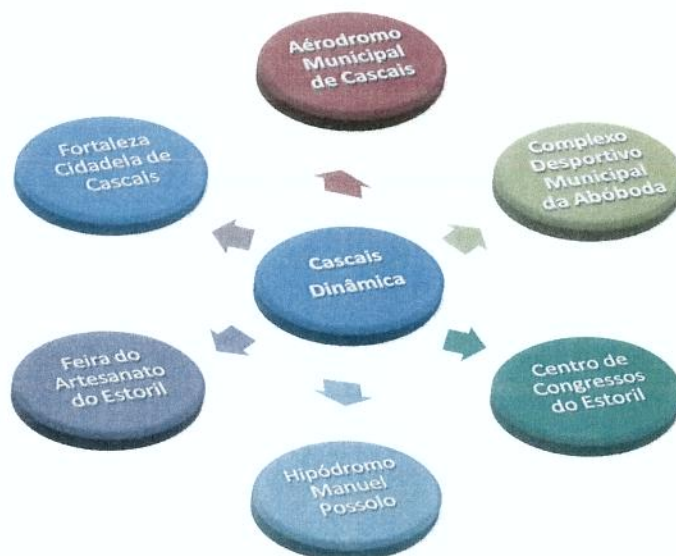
Aérodromo Municipal de Cascais

Fortaleza Cidadela de Cascais

Complexo Desportivo Municipal da Abóboda

Cascais Dinâmica

Feira do Artesanato do Estoril

Centro de Congressos do Estoril

Hipódromo Manuel Possolo